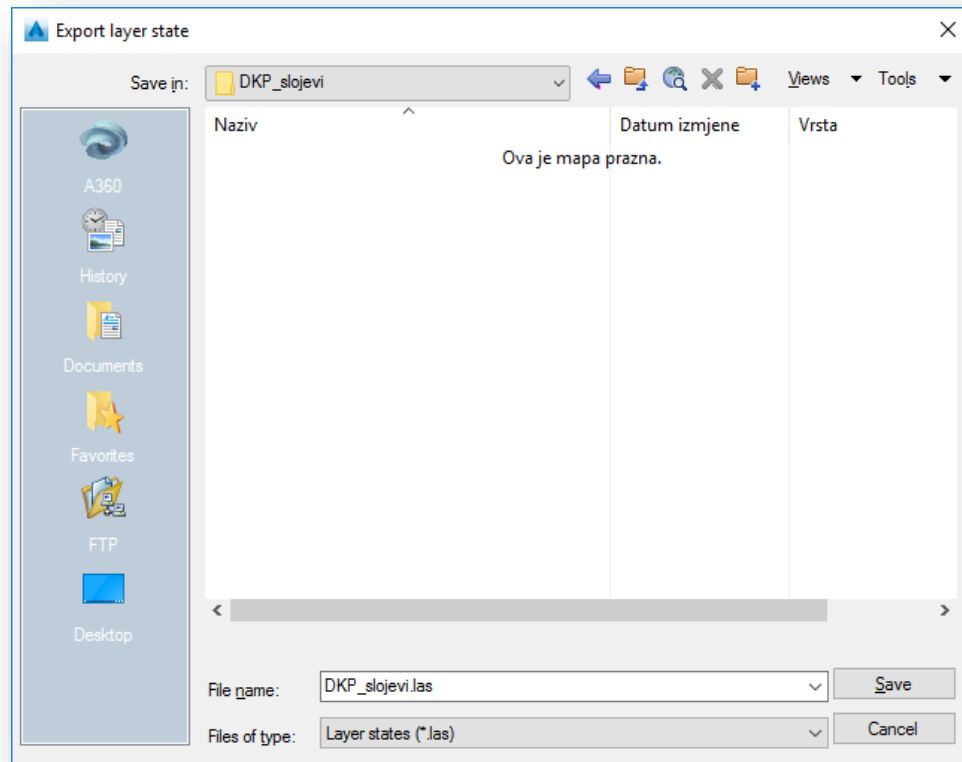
Export layer state

Save in: DKP_slojevi

Views Tools

A360
History
Documents
Favorites
FTP
Desktop

| Naziv | Datum izmjene | Vrsta |
|---|---|---|

Ova je mapa prazna.

File name: DKP_slojevi.las

Files of type: Layer states (*.las)

Save

Cancel